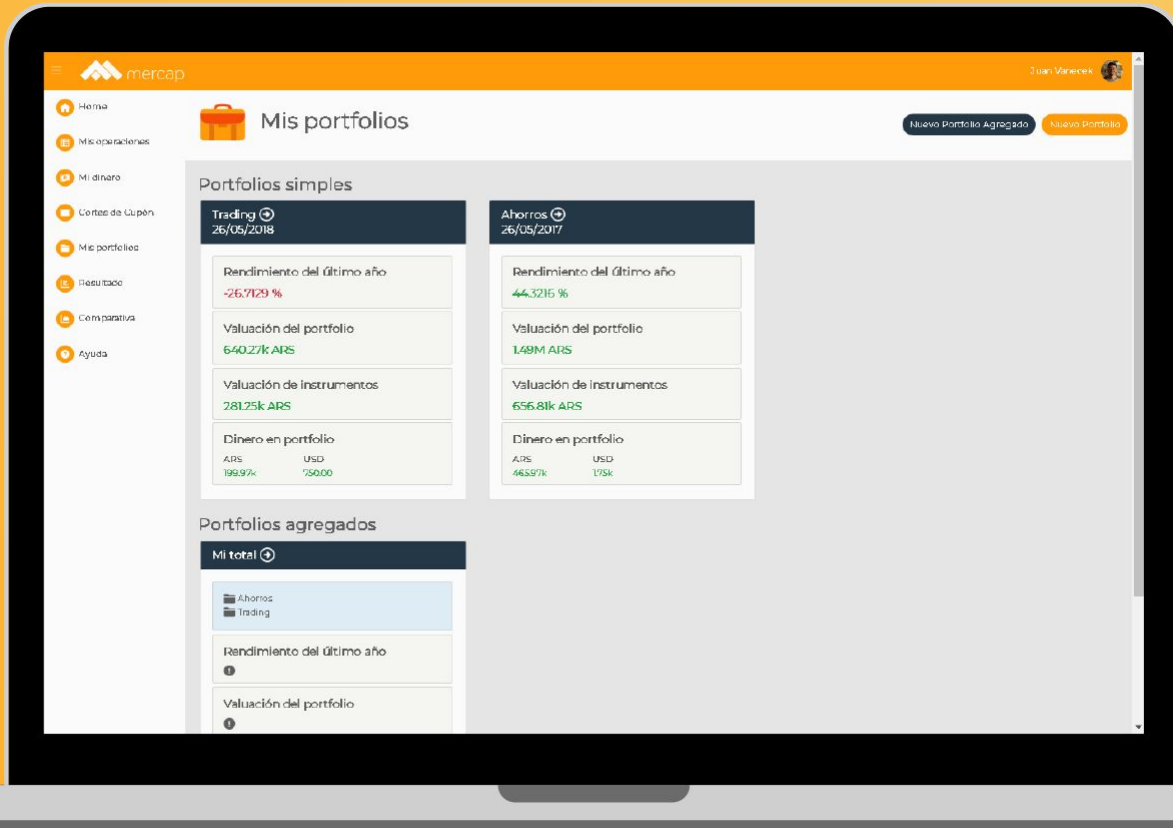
mercap

Juan Vanecek

Home
Mis operaciones
Mi dinero
Cortes de Cupón
Mis portfolios
Resultado
Comparativa
Ayuda

Mis portfolios

Nuevo Portfolio Agregado
Nuevo Portfolio

Portfolios simples

Trading
26/05/2018

Rendimiento del último año
-26.7129 %

Valuación del portfolio
640.27k ARS

Valuación de instrumentos
281.25k ARS

Dinero en portfolio
ARS 199.97k
USD 750.00

Ahorros
26/05/2017

Rendimiento del último año
44.3216 %

Valuación del portfolio
1.49M ARS

Valuación de instrumentos
656.81k ARS

Dinero en portfolio
ARS 465.97k
USD 1.75k

Portfolios agregados

Mi total

Ahorros
Trading

Rendimiento del último año

Valuación del portfolio